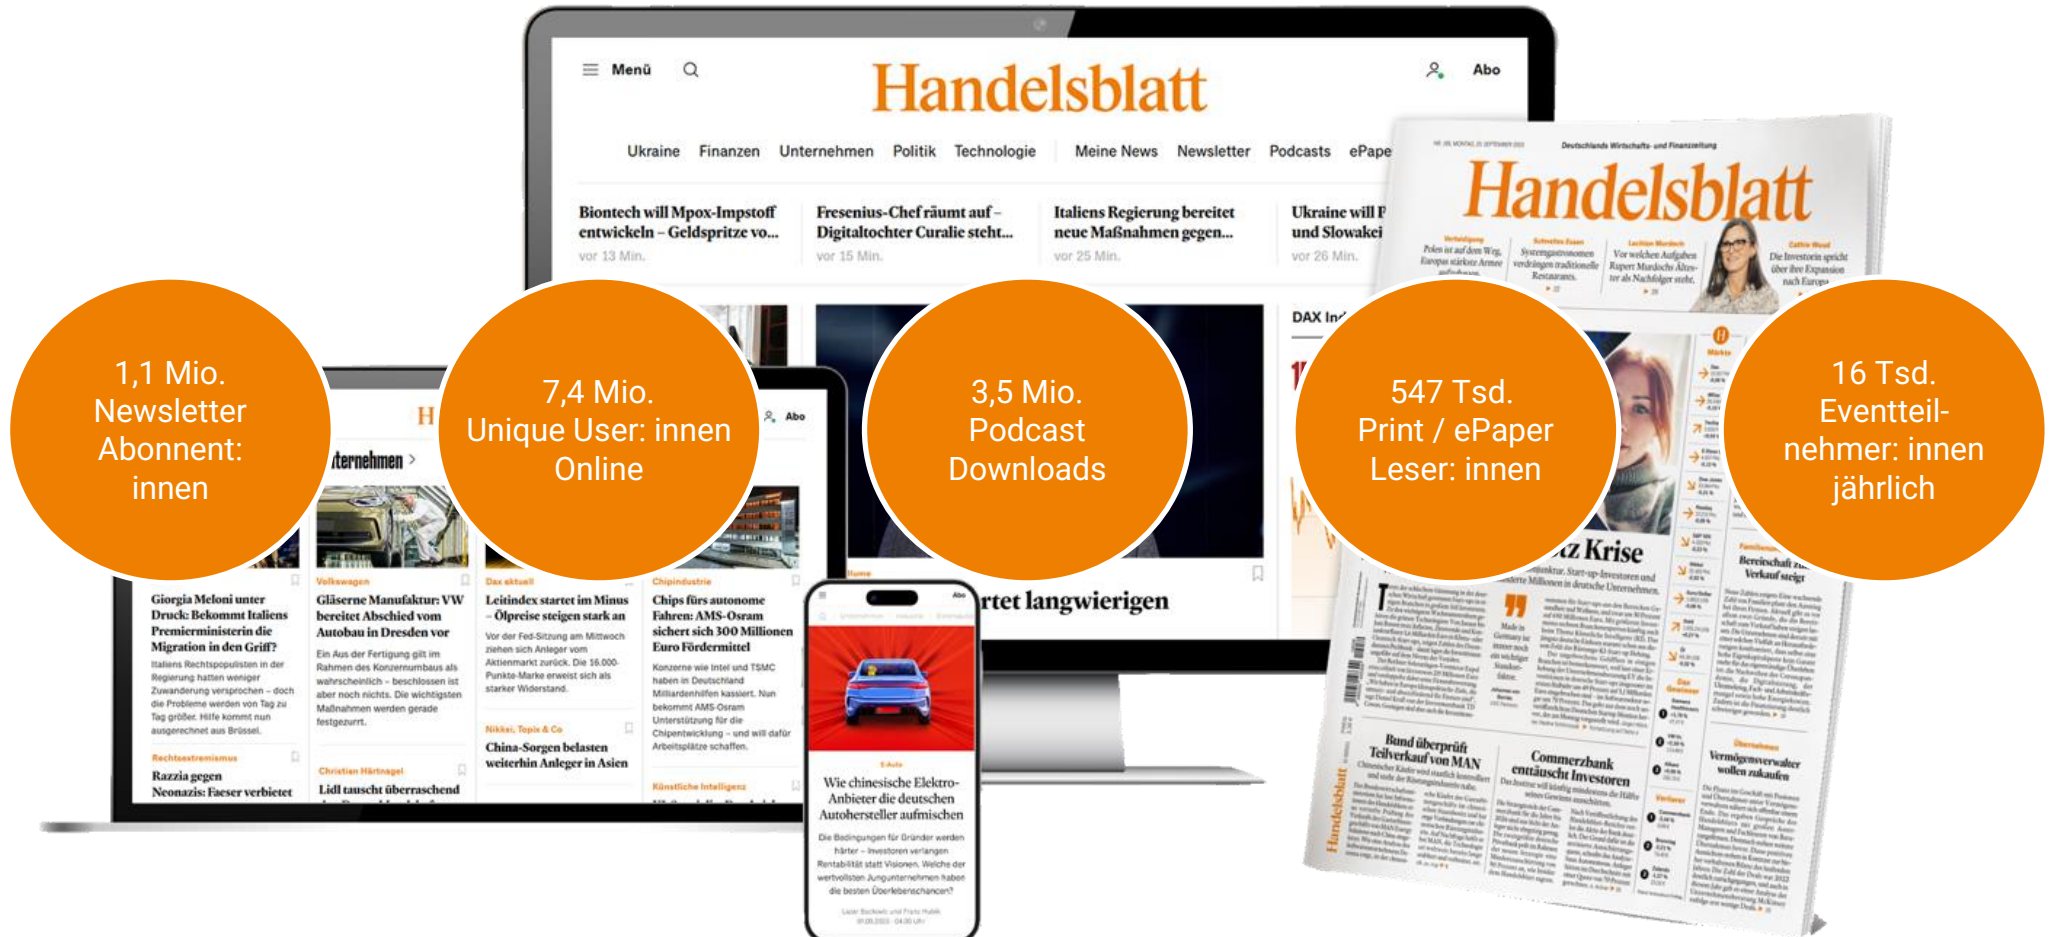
Menü

Handelsblatt

Abo

Ukraine Finanzen Unternehmen Politik Technologie Meine News Newsletter Podcasts ePape

Biontech will Mpox-Impstoff entwickeln – Geldspritze vo...
vor 13 Min.

Fresenius-Chef räumt auf – Digitaltochter Curalie steht...
vor 15 Min.

Italiens Regierung bereitet neue Maßnahmen gegen...
vor 25 Min.

Ukraine will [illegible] und Slowakei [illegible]
vor 26 Min.

DAX In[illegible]

rtet langwierigen

1,1 Mio. Newsletter Abonnent: innen

7,4 Mio. Unique User: innen Online

3,5 Mio. Podcast Downloads

547 Tsd. Print / ePaper Leser: innen

16 Tsd. Eventteilnehmer: innen jährlich

Handelsblatt

Krise

Giorgia Meloni unter Druck: Bekommt Italiens Premierministerin die Migration in den Griff?
Italiens Rechtspopulisten in der Regierung hatten weniger Zuwanderung versprochen – doch die Probleme werden von Tag zu Tag größer. Hilfe kommt nun ausgerechnet aus Brüssel.

Rechtsextremismus
Razzia gegen Neonazis: Faeser verbietet

Volkswagen
Gläserne Manufaktur: VW bereitet Abschied vom Autobau in Dresden vor
Ein Aus der Fertigung gilt im Rahmen des Konzernumbaus als wahrscheinlich – beschlossen ist aber noch nichts. Die wichtigsten Maßnahmen werden gerade festgezurrt.

Christian Härtnagel
Lidl tauscht überraschend

Dax aktuell
Leitindex startet im Minus – Ölpreise steigen stark an
Vor der Fed-Sitzung am Mittwoch ziehen sich Anleger vom Aktienmarkt zurück. Die 16.000-Punkte-Marke erweist sich als starker Widerstand.

Nikkei, Topix & Co
China-Sorgen belasten weiterhin Anleger in Asien

Chipindustrie
Chips fürs autonome Fahren: AMS-Osram sichert sich 300 Millionen Euro Fördermittel
Konzerne wie Intel und TSMC haben in Deutschland Milliardenhilfen kassiert. Nun bekommt AMS-Osram Unterstützung für die Chipentwicklung – und will dafür Arbeitsplätze schaffen.

Künstliche Intelligenz

Wie chinesische Elektro-Anbieter die deutschen Autohersteller aufmischen

Bund überprüft Teilverkauf von MAN

Commerzbank enttäuscht Investoren

Bereitschaft zum Verkauf steigt

Vermögensverwalter wollen zukaufen